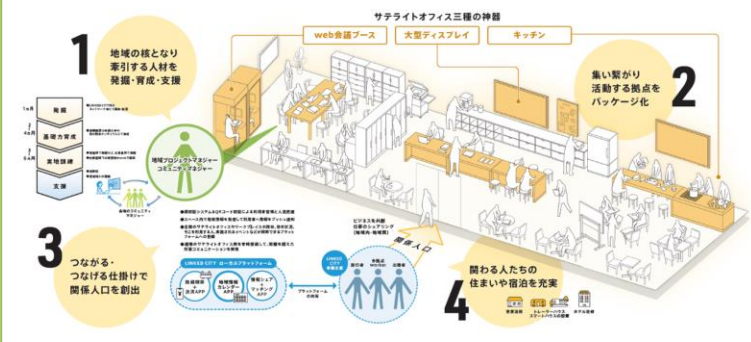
サテライトオフィス三種の神器

web会議ブース

大型ディスプレイ

キッチン

1

地域の核となり牽引する人材を発掘・育成・支援

1ヵ月

発掘

4ヵ月

基礎力育成

5ヵ月

実地訓練

支援

地域プロジェクトマネジャー
コミュニティマネジャー

2

集い繋がり活動する拠点をパッケージ化

3

つながる・つなげる仕掛けで関係人口を創出

LINKED CITY ローカルプラットフォーム

関係人口

4

関わる人たちの住まいや宿泊を充実

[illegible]